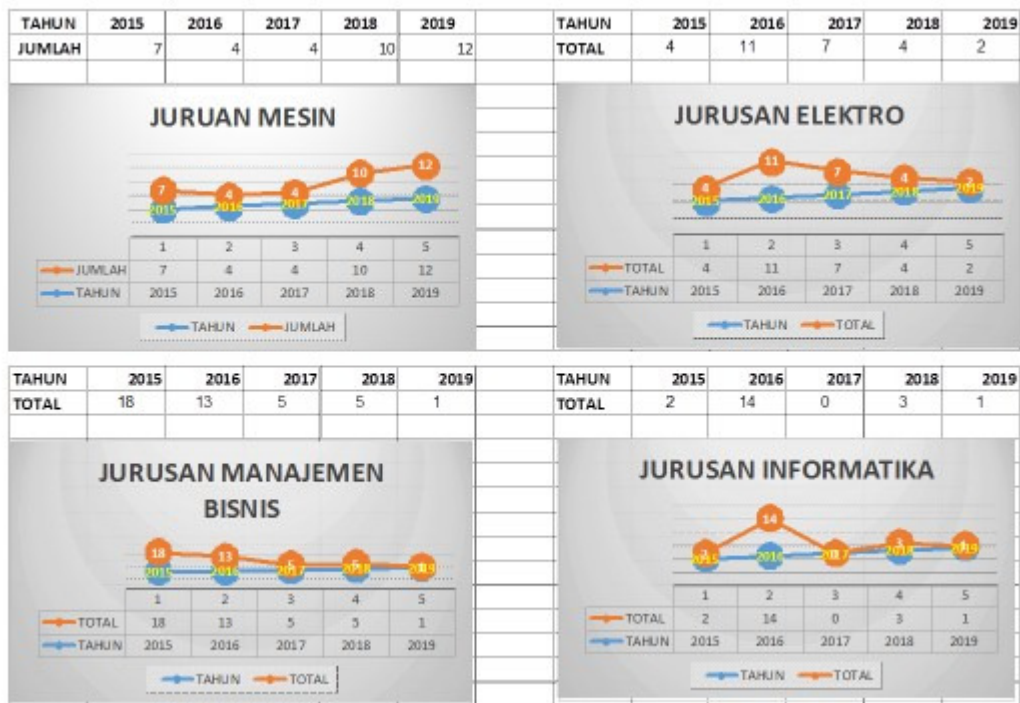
| TAHUN | 2015 | 2016 | 2017 | 2018 | 2019 |
|---|---|---|---|---|---|
| JUMLAH | 7 | 4 | 4 | 10 | 12 |

JURUAN MESIN

7 4 4 10 12
2015 2016 2017 2018 2019

| | 1 | 2 | 3 | 4 | 5 |
|---|---|---|---|---|---|
| JUMLAH | 7 | 4 | 4 | 10 | 12 |
| TAHUN | 2015 | 2016 | 2017 | 2018 | 2019 |

TAHUN JUMLAH

| TAHUN | 2015 | 2016 | 2017 | 2018 | 2019 |
|---|---|---|---|---|---|
| TOTAL | 4 | 11 | 7 | 4 | 2 |

JURUSAN ELEKTRO

4 11 7 4 2
2015 2016 2017 2018 2019

| | 1 | 2 | 3 | 4 | 5 |
|---|---|---|---|---|---|
| TOTAL | 4 | 11 | 7 | 4 | 2 |
| TAHUN | 2015 | 2016 | 2017 | 2018 | 2019 |

TAHUN TOTAL

| TAHUN | 2015 | 2016 | 2017 | 2018 | 2019 |
|---|---|---|---|---|---|
| TOTAL | 18 | 13 | 5 | 5 | 1 |

JURUSAN MANAJEMEN BISNIS

18 13 5 5 1
2015 2016 2017 2018 2019

| | 1 | 2 | 3 | 4 | 5 |
|---|---|---|---|---|---|
| TOTAL | 18 | 13 | 5 | 5 | 1 |
| TAHUN | 2015 | 2016 | 2017 | 2018 | 2019 |

TAHUN TOTAL

| TAHUN | 2015 | 2016 | 2017 | 2018 | 2019 |
|---|---|---|---|---|---|
| TOTAL | 2 | 14 | 0 | 3 | 1 |

JURUSAN INFORMATIKA

2 14 0 3 1
2015 2016 2017 2018 2019

| | 1 | 2 | 3 | 4 | 5 |
|---|---|---|---|---|---|
| TOTAL | 2 | 14 | 0 | 3 | 1 |
| TAHUN | 2015 | 2016 | 2017 | 2018 | 2019 |

TAHUN TOTAL